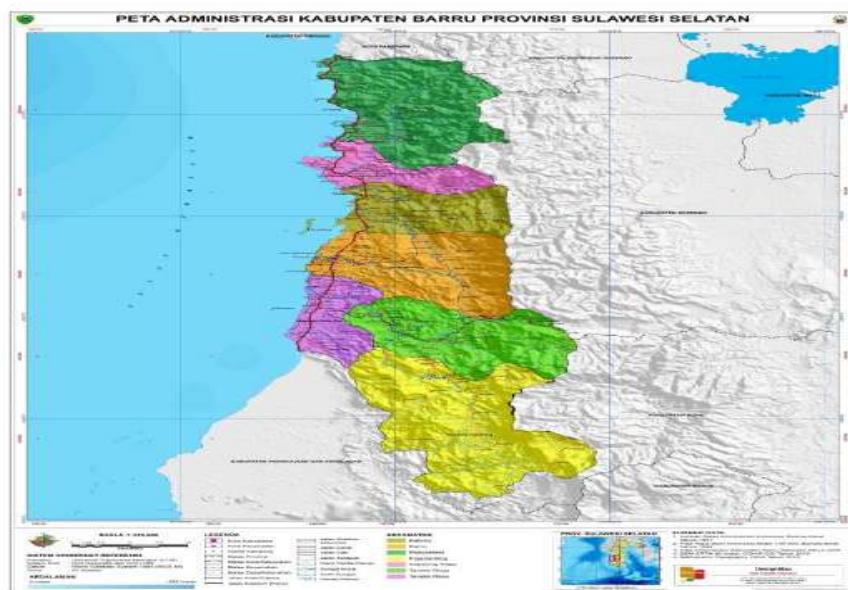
PETA ADMINISTRASI KABUPATEN BARRU PROVINSI SULAWESI SELATAN

KABUPATEN PINRANG

KOTA PAREPARE

KABUPATEN SIDENRENG RAPPANG

KABUPATEN SOPPENG

KABUPATEN BONE

KABUPATEN PANGKAJENE DAN KEPULAUAN

SKALA 1:125.000

LEGENDA

KECAMATAN

PROV. SULAWESI SELATAN

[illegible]